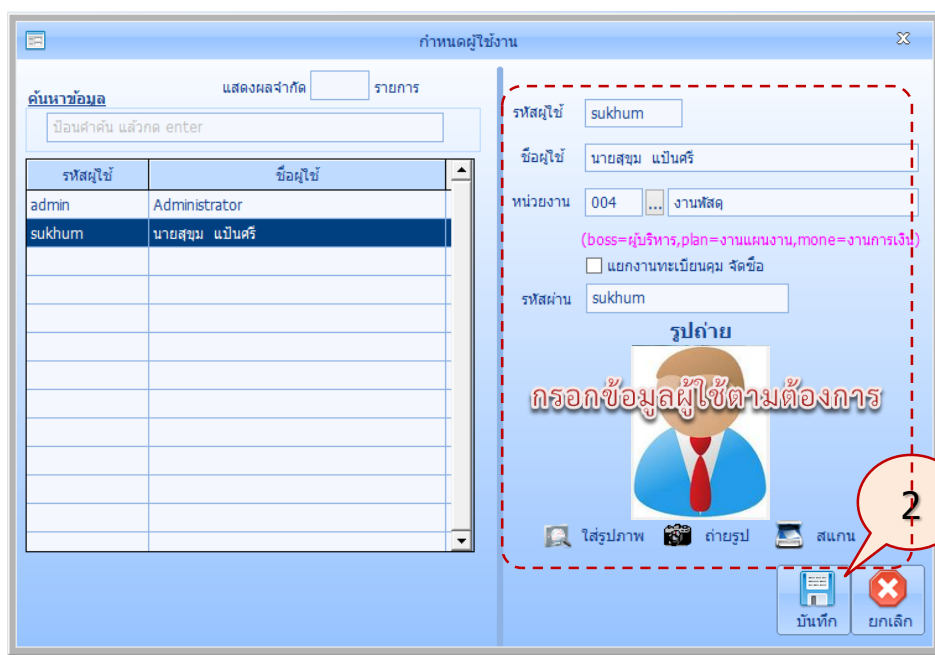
กำหนดผู้ใช้งาน

ค้นหาข้อมูล

แสดงผลจำกัด รายการ

ป้อนคำค้น แล้วกด enter

| รหัสผู้ใช้ | ชื่อผู้ใช้ |
|---|---|
| admin | Administrator |
| sukhum | นายสุขุม แป้นศรี |

รหัสผู้ใช้ sukhum

ชื่อผู้ใช้ นายสุขุม แป้นศรี

หน่วยงาน 004 ... งานพัสดุ

(boss=ผู้บริหาร,plan=งานแผนงาน,mone=งานการเงิน)

แยกงานทะเบียนคุม จัดซื้อ

รหัสผ่าน sukhum

รูปถ่าย

กรอกข้อมูลผู้ใช้ตามต้องการ

ใส่รูปภาพ ถ่ายรูป สแกน

2

บันทึก ยกเลิก